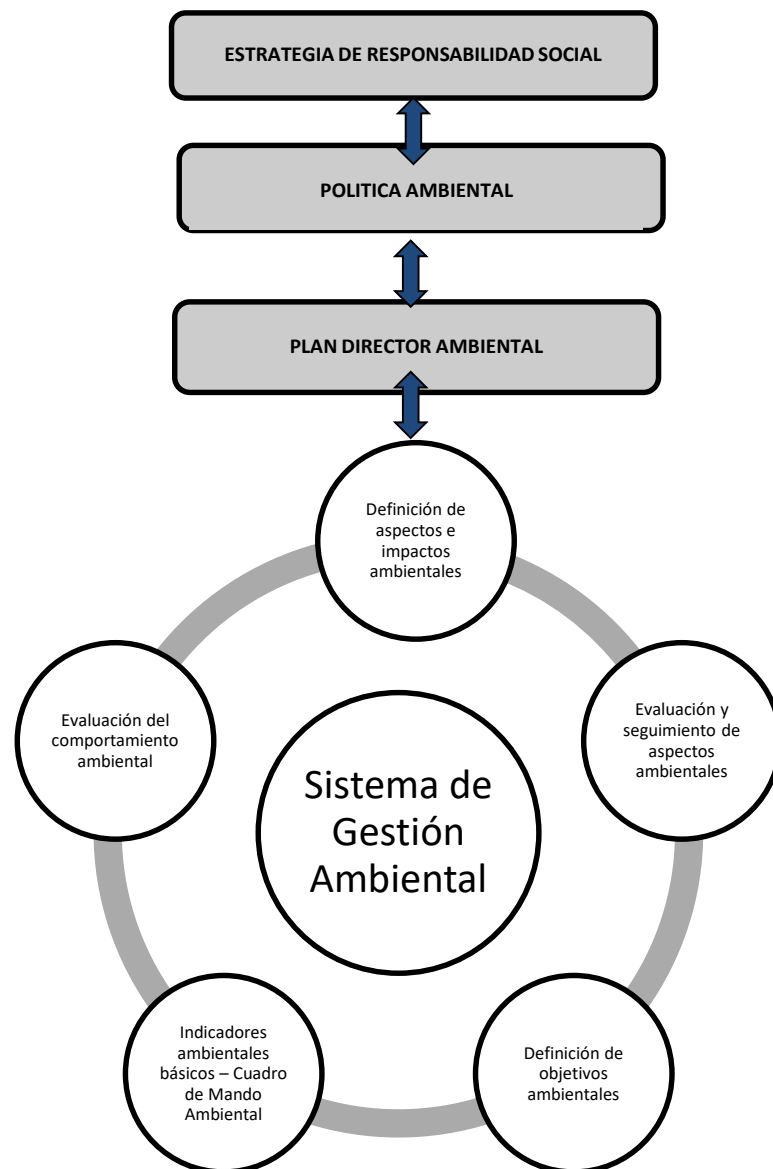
ESTRATEGIA DE RESPONSABILIDAD SOCIAL

POLITICA AMBIENTAL

PLAN DIRECTOR AMBIENTAL

Definición de aspectos e impactos ambientales

Evaluación y seguimiento de aspectos ambientales

Definición de objetivos ambientales

Indicadores ambientales básicos – Cuadro de Mando Ambiental

Evaluación del comportamiento ambiental

Sistema de Gestión Ambiental